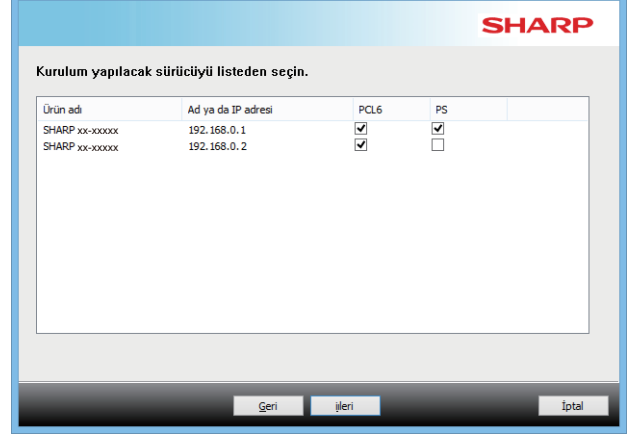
SHARP

Kurulum yapılacak sürücüyü listeden seçin.

| Ürün adı | Ad ya da IP adresi | PCL6 | PS |
|---|---|---|---|
| SHARP xx-xxxxx | 192.168.0.1 | ✓ | ✓ |
| SHARP xx-xxxxx | 192.168.0.2 | ✓ | ☐ |

Geri İleri İptal